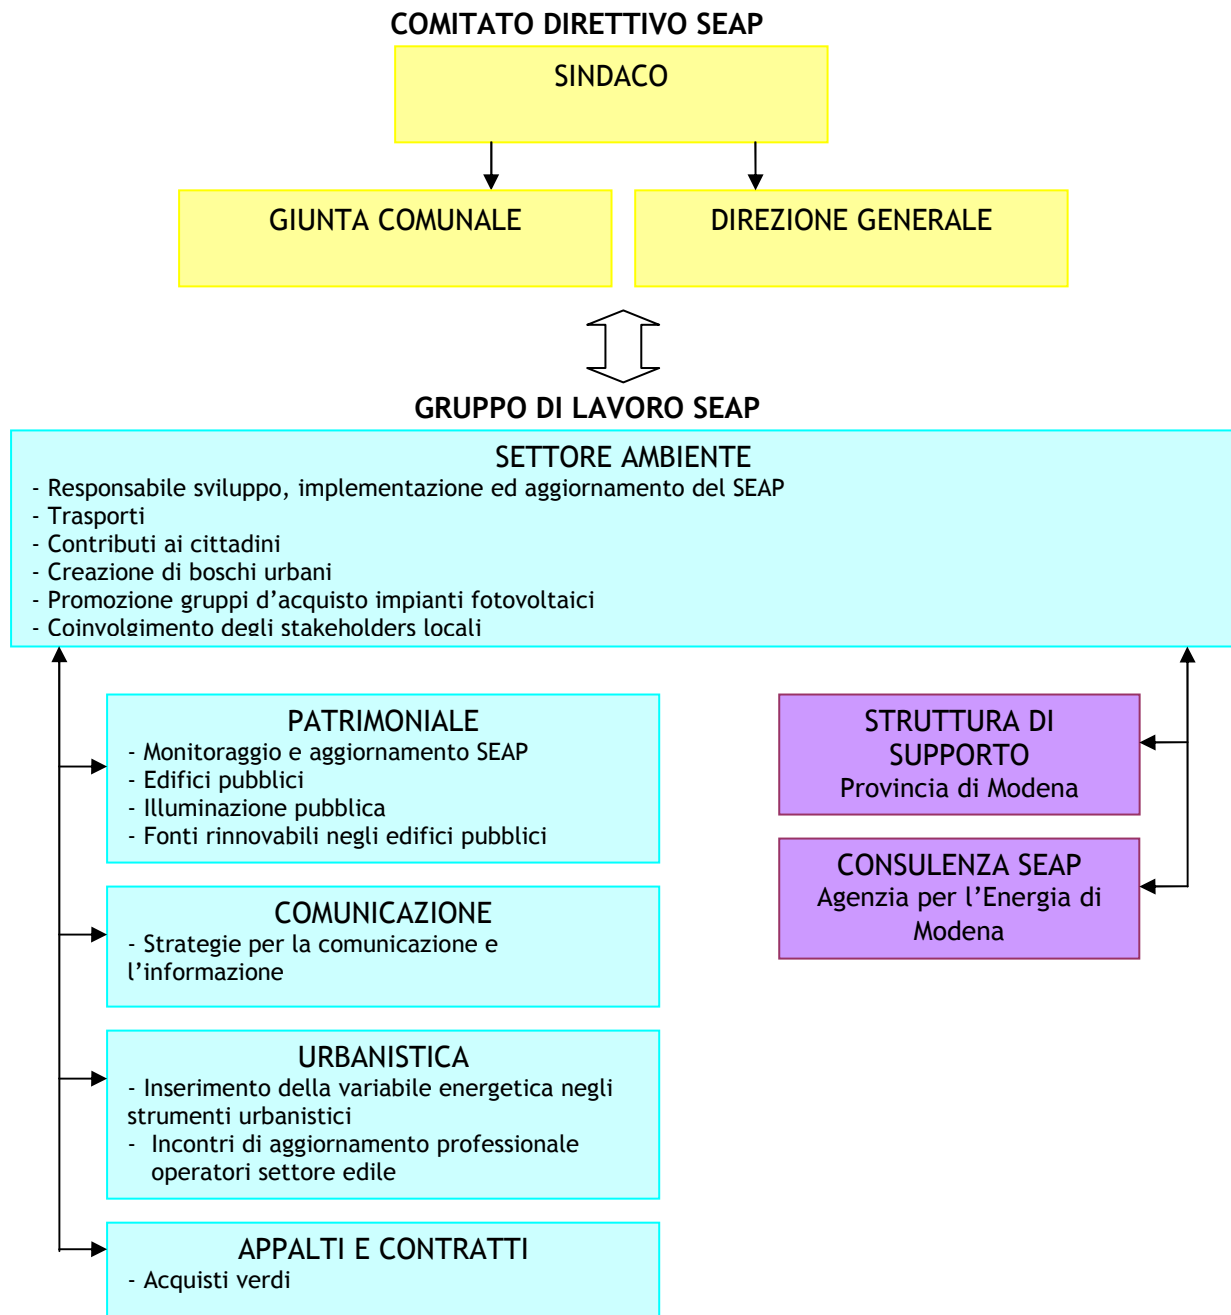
COMITATO DIRETTIVO SEAP

SINDACO

GIUNTA COMUNALE

DIREZIONE GENERALE

GRUPPO DI LAVORO SEAP

SETTORE AMBIENTE
- Responsabile sviluppo, implementazione ed aggiornamento del SEAP
- Trasporti
- Contributi ai cittadini
- Creazione di boschi urbani
- Promozione gruppi d'acquisto impianti fotovoltaici
- Coinvolgimento degli stakeholders locali

PATRIMONIALE
- Monitoraggio e aggiornamento SEAP
- Edifici pubblici
- Illuminazione pubblica
- Fonti rinnovabili negli edifici pubblici

STRUTTURA DI SUPPORTO
Provincia di Modena

CONSULENZA SEAP
Agenzia per l'Energia di Modena

COMUNICAZIONE
- Strategie per la comunicazione e l'informazione

URBANISTICA
- Inserimento della variabile energetica negli strumenti urbanistici
- Incontri di aggiornamento professionale operatori settore edile

APPALTI E CONTRATTI
- Acquisti verdi